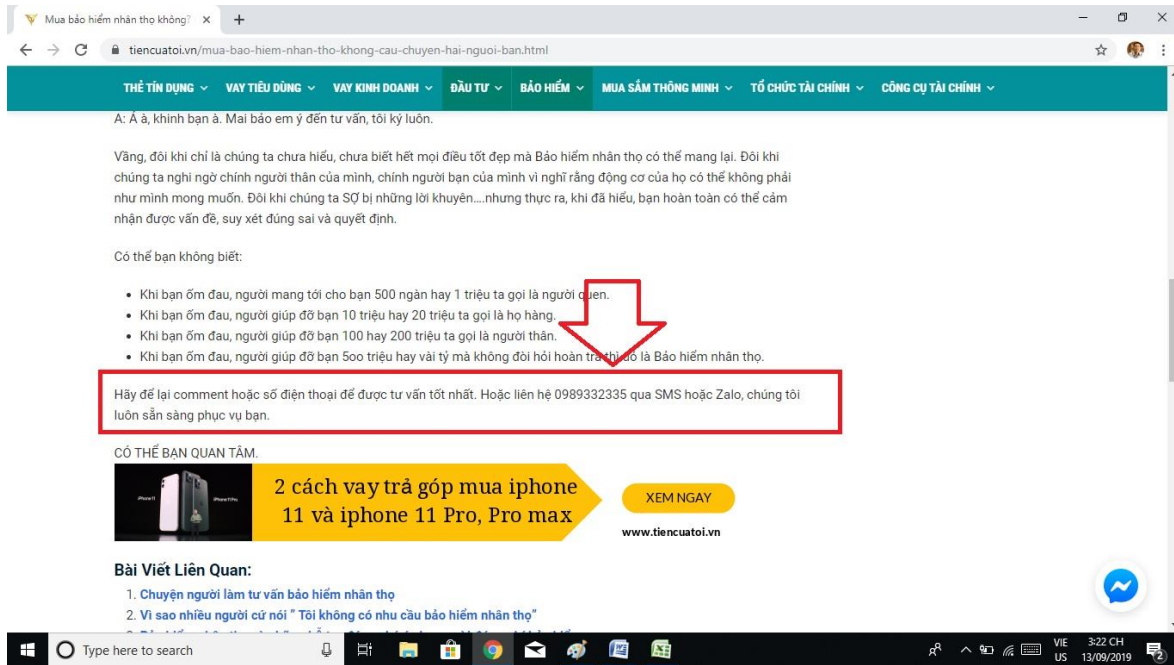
Mua bảo hiểm nhân thọ không? ×

tiencuatoi.vn/mua-bao-hiem-nhan-tho-khong-cau-chuyen-hai-nguoi-ban.html

THẺ TÍN DỤNG VAY TIÊU DÙNG VAY KINH DOANH ĐẦU TƯ BẢO HIỂM MUA SẮM THÔNG MINH TỔ CHỨC TÀI CHÍNH CÔNG CỤ TÀI CHÍNH

A: À à, khinh bạn à. Mai bảo em ý đến tư vấn, tôi ký luôn.

Vâng, đôi khi chỉ là chúng ta chưa hiểu, chưa biết hết mọi điều tốt đẹp mà Bảo hiểm nhân thọ có thể mang lại. Đôi khi chúng ta nghi ngờ chính người thân của mình, chính người bạn của mình vì nghĩ rằng động cơ của họ có thể không phải như mình mong muốn. Đôi khi chúng ta SỢ bị những lời khuyên....nhưng thực ra, khi đã hiểu, bạn hoàn toàn có thể cảm nhận được vấn đề, suy xét đúng sai và quyết định.

Có thể bạn không biết:

- Khi bạn ốm đau, người mang tới cho bạn 500 ngàn hay 1 triệu ta gọi là người quen.
- Khi bạn ốm đau, người giúp đỡ bạn 10 triệu hay 20 triệu ta gọi là họ hàng.
- Khi bạn ốm đau, người giúp đỡ bạn 100 hay 200 triệu ta gọi là người thân.
- Khi bạn ốm đau, người giúp đỡ bạn 5oo triệu hay vài tỷ mà không đòi hỏi hoàn tr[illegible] đó là Bảo hiểm nhân thọ.

Hãy để lại comment hoặc số điện thoại để được tư vấn tốt nhất. Hoặc liên hệ 0989332335 qua SMS hoặc Zalo, chúng tôi luôn sẵn sàng phục vụ bạn.

CÓ THỂ BẠN QUAN TÂM.

2 cách vay trả góp mua iphone 11 và iphone 11 Pro, Pro max

XEM NGAY

www.tiencuatoi.vn

Bài Viết Liên Quan:

1. Chuyện người làm tư vấn bảo hiểm nhân thọ
2. Vì sao nhiều người cứ nói " Tôi không có nhu cầu bảo hiểm nhân thọ"

Type here to search

VIE US 3:22 CH 13/09/2019